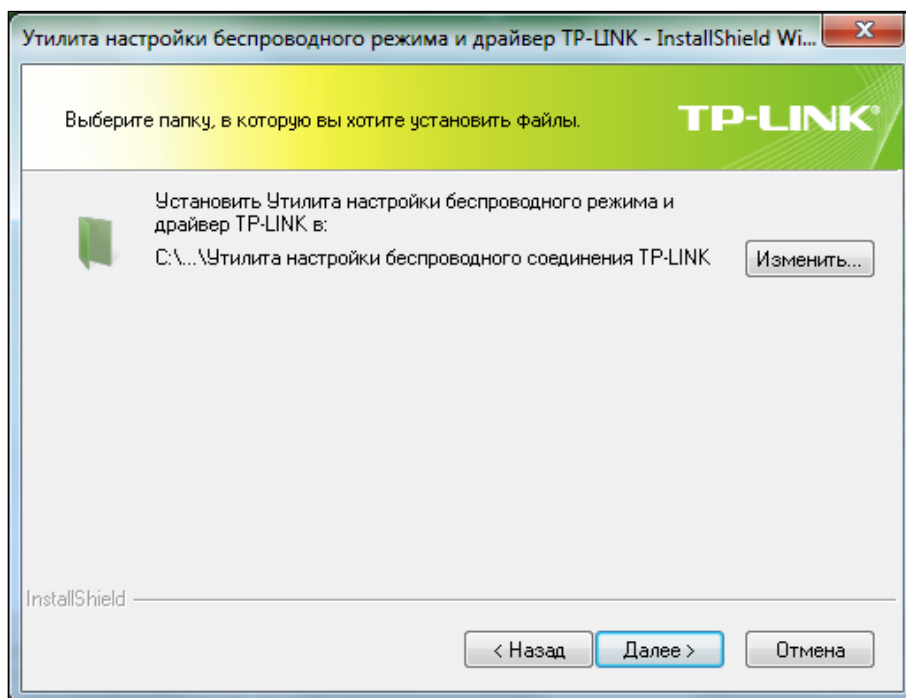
Утилита настройки беспроводного режима и драйвер TP-LINK - InstallShield Wi...

Выберите папку, в которую вы хотите установить файлы.

TP-LINK®

Установить Утилита настройки беспроводного режима и драйвер TP-LINK в:

C:\...\Утилита настройки беспроводного соединения TP-LINK

Изменить...

InstallShield

< Назад

Далее >

Отмена